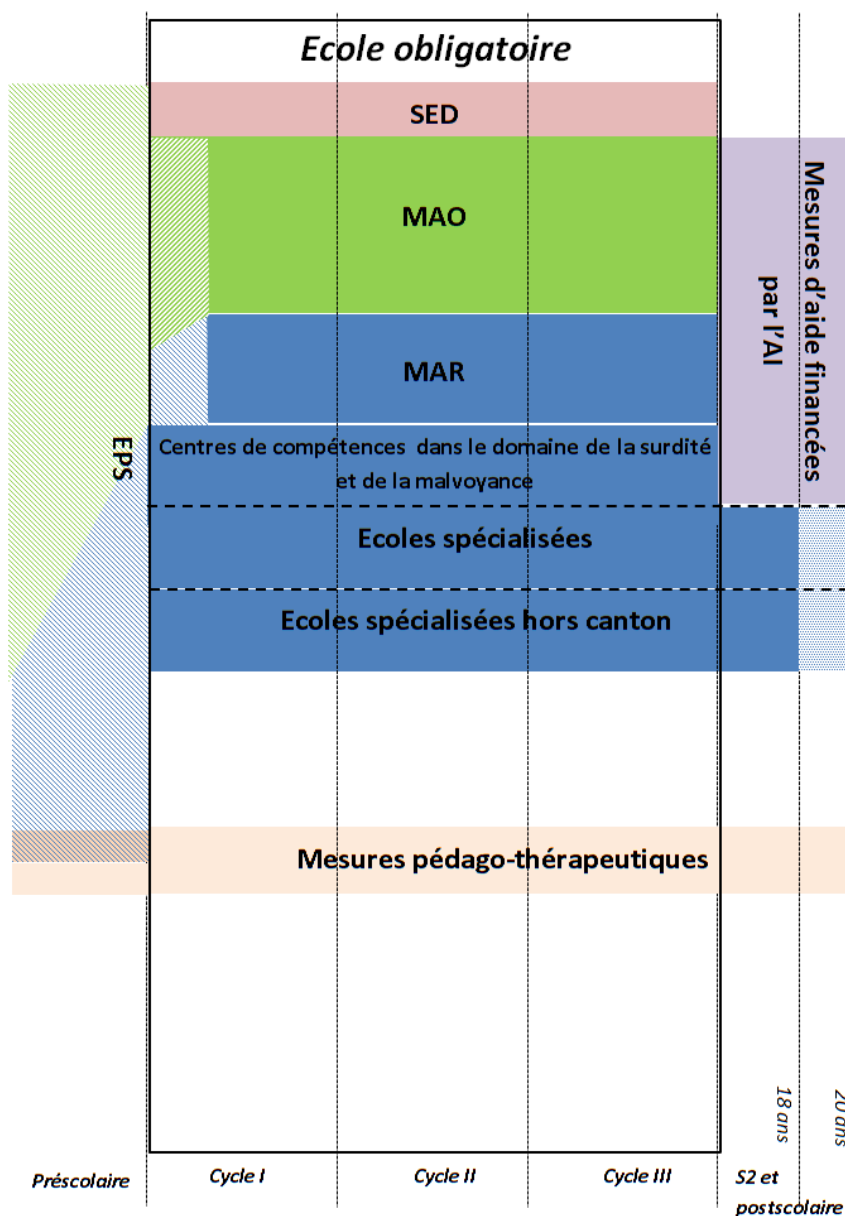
Ecole obligatoire

SED

MAO

MAR

Mesures d'aide financées par l'AI

EPS

Centres de compétences dans le domaine de la surdité et de la malvoyance

Ecoles spécialisées

Ecoles spécialisées hors canton

Mesures pédago-thérapeutiques

18 ans

20 ans

Préscolaire

Cycle I

Cycle II

Cycle III

S2 et postscolaire